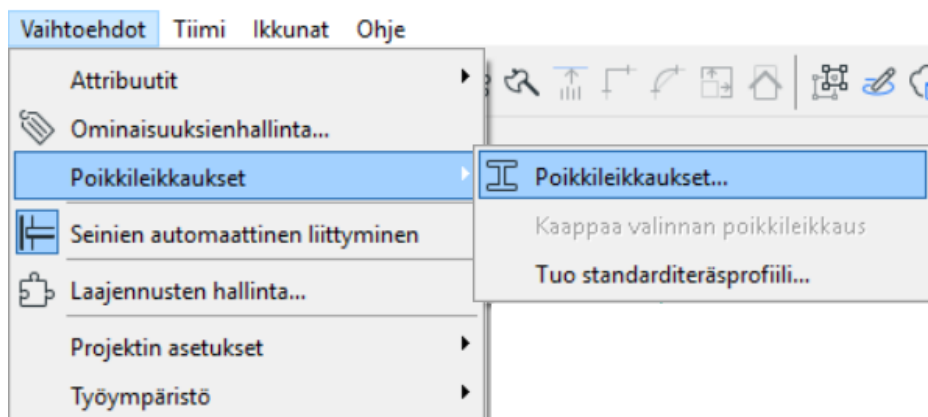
Vaihtoehdot Tiimi Ikkunat Ohje

Attribuutit
Ominaisuuksienhallinta...
Poikkileikkaukset
Seinien automaattinen liittyminen
Laajennusten hallinta...
Projektin asetukset
Työympäristö

Poikkileikkaukset...
Kaappaa valinnan poikkileikkaus
Tuo standarditeräsprofiili...